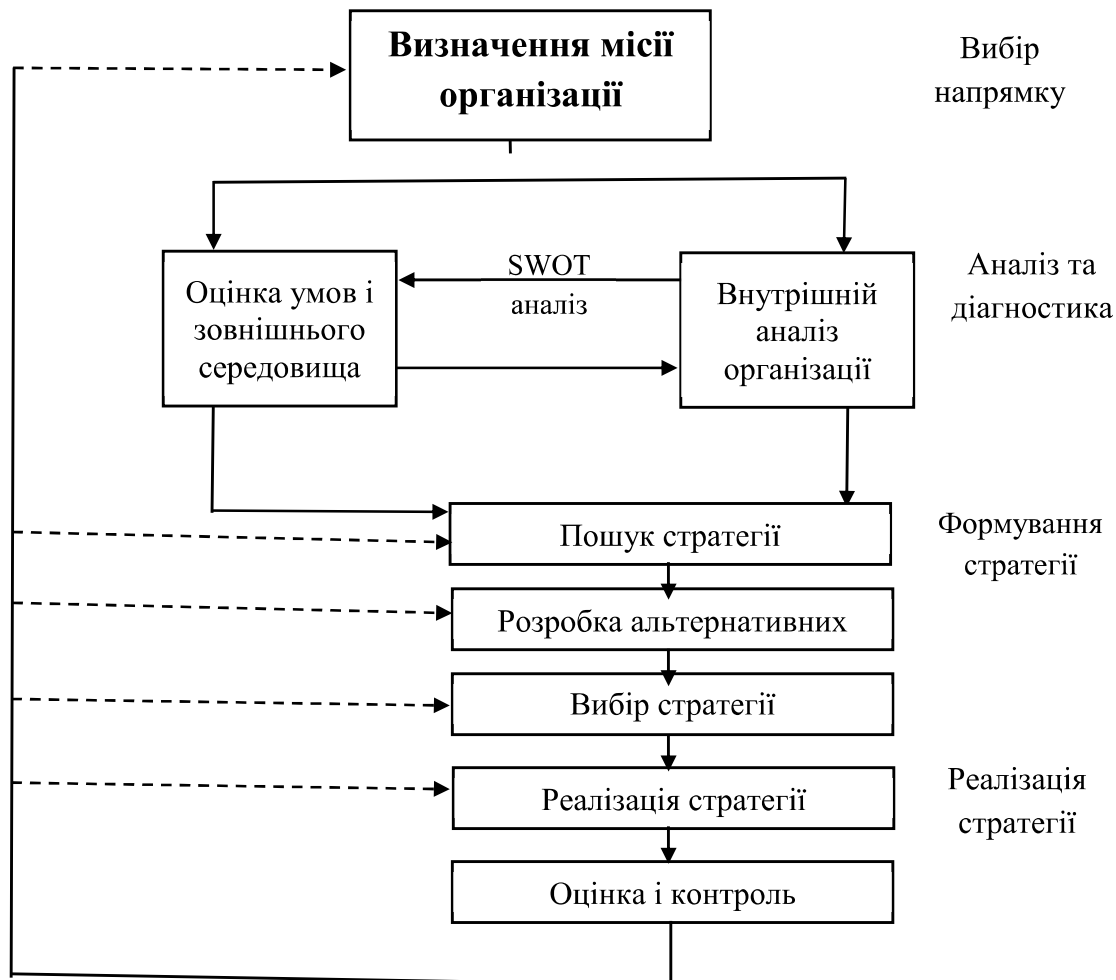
Визначення місії організації

Вибір напрямку

Оцінка умов і зовнішнього середовища

SWOT аналіз

Внутрішній аналіз організації

Аналіз та діагностика

Пошук стратегії

Формування стратегії

Розробка альтернативних

Вибір стратегії

Реалізація стратегії

Реалізація стратегії

Оцінка і контроль